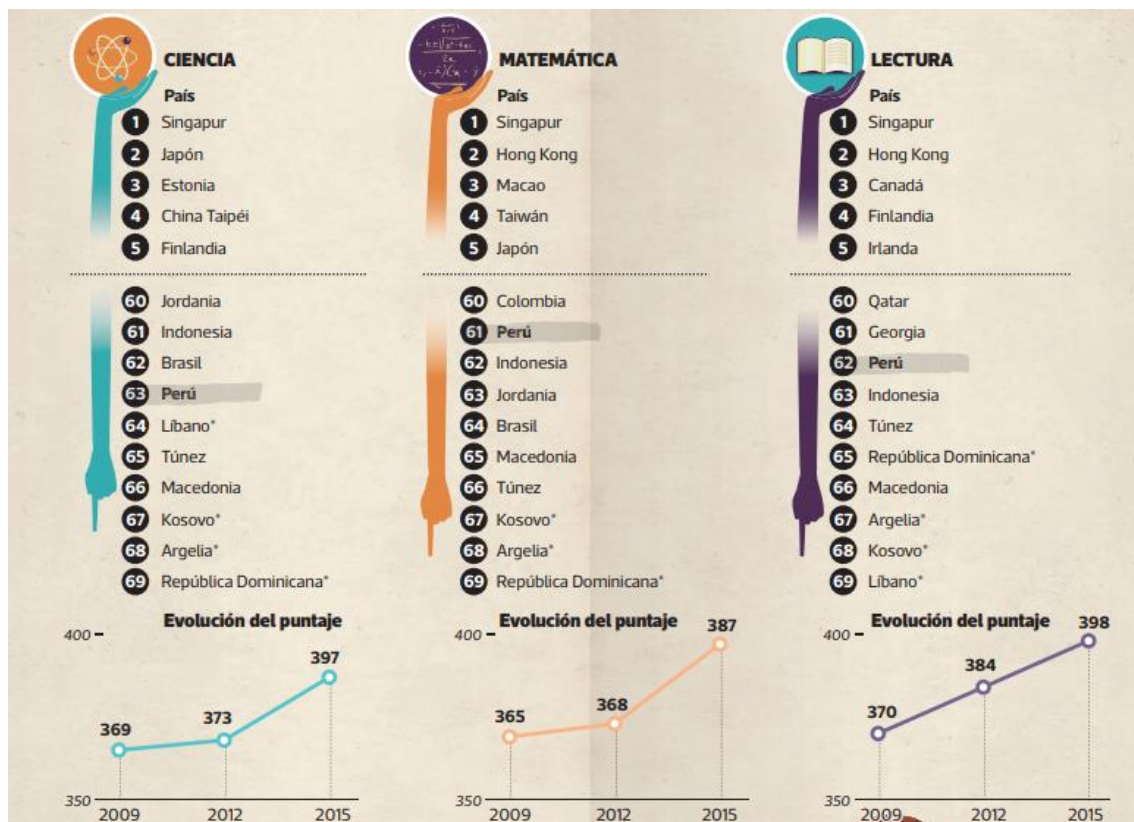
CIENCIA

País

1 Singapur
2 Japón
3 Estonia
4 China Taipéi
5 Finlandia

60 Jordania
61 Indonesia
62 Brasil
63 Perú
64 Líbano*
65 Túnez
66 Macedonia
67 Kosovo*
68 Argelia*
69 República Dominicana*

Evolución del puntaje

400
350
369
373
397
2009
2012
2015

MATEMÁTICA

País

1 Singapur
2 Hong Kong
3 Macao
4 Taiwán
5 Japón

60 Colombia
61 Perú
62 Indonesia
63 Jordania
64 Brasil
65 Macedonia
66 Túnez
67 Kosovo*
68 Argelia*
69 República Dominicana*

Evolución del puntaje

400
350
365
368
387
2009
2012
2015

LECTURA

País

1 Singapur
2 Hong Kong
3 Canadá
4 Finlandia
5 Irlanda

60 Qatar
61 Georgia
62 Perú
63 Indonesia
64 Túnez
65 República Dominicana*
66 Macedonia
67 Argelia*
68 Kosovo*
69 Líbano*

Evolución del puntaje

400
350
370
384
398
2009
2012
2015